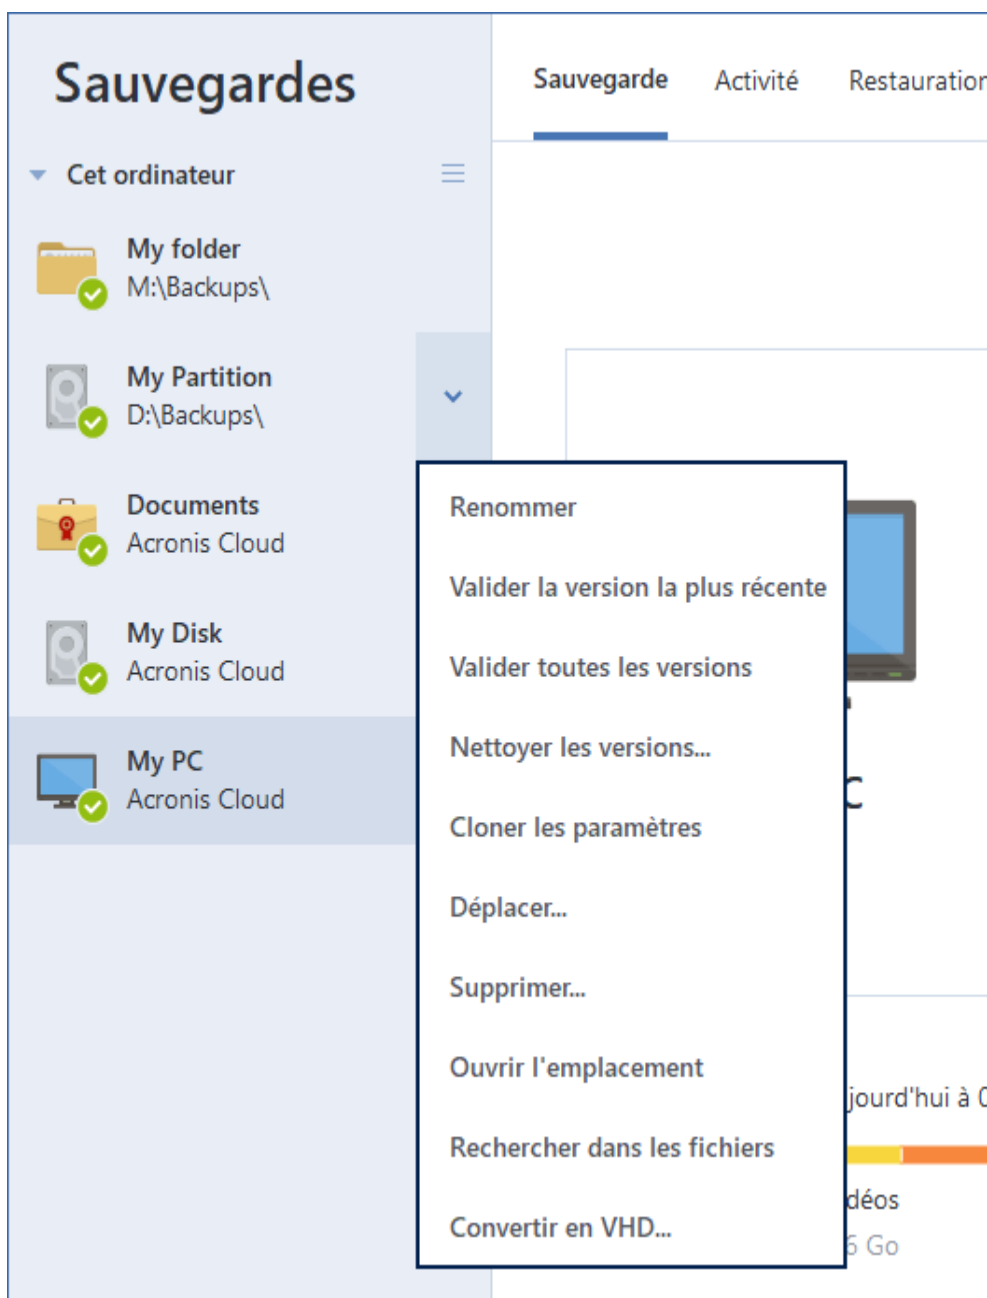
Sauvegardes

Cet ordinateur

My folder
M:\Backups\

My Partition
D:\Backups\

Documents
Acronis Cloud

My Disk
Acronis Cloud

My PC
Acronis Cloud

Sauvegarde Activité Restauration

Renommer

Valider la version la plus récente

Valider toutes les versions

Nettoyer les versions...

Cloner les paramètres

Déplacer...

Supprimer...

Ouvrir l'emplacement

Rechercher dans les fichiers

Convertir en VHD...

C

jourd'hui à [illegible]

déos
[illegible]5 Go